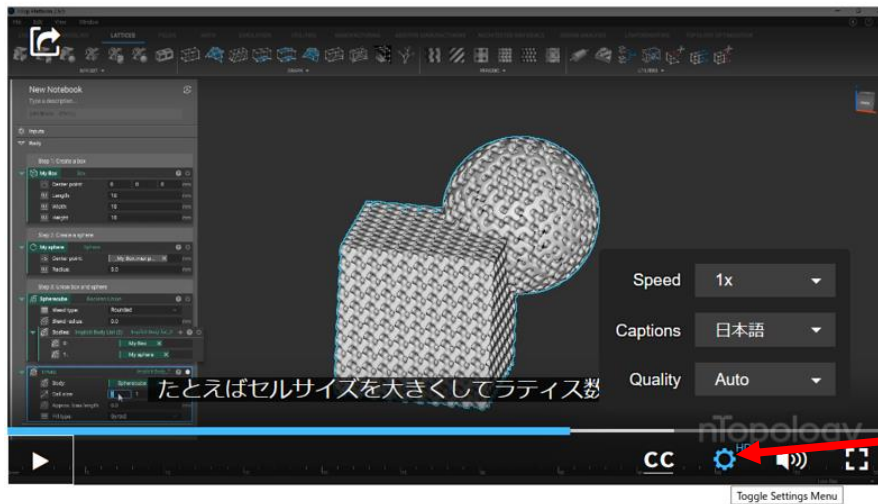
LATTICES

New Notebook

Type a description...

Inputs

Body

Step 1: Create a box

My Box

Center point

Length

10

Width

10

Height

10

Step 2: Create a sphere

My sphere

Center point

Radius

5.0

Step 3: Union box and sphere

Spherecube

Blend type

Rounded

Blend radius

0.0

Bodies

My Box

My sphere

Body

Cell size

Approx. beam length

Fill type

Speed

1x

Captions

日本語

Quality

Auto

たとえばセルサイズを大きくしてラティス数

nTopology

HD

CC

Toggle Settings Menu